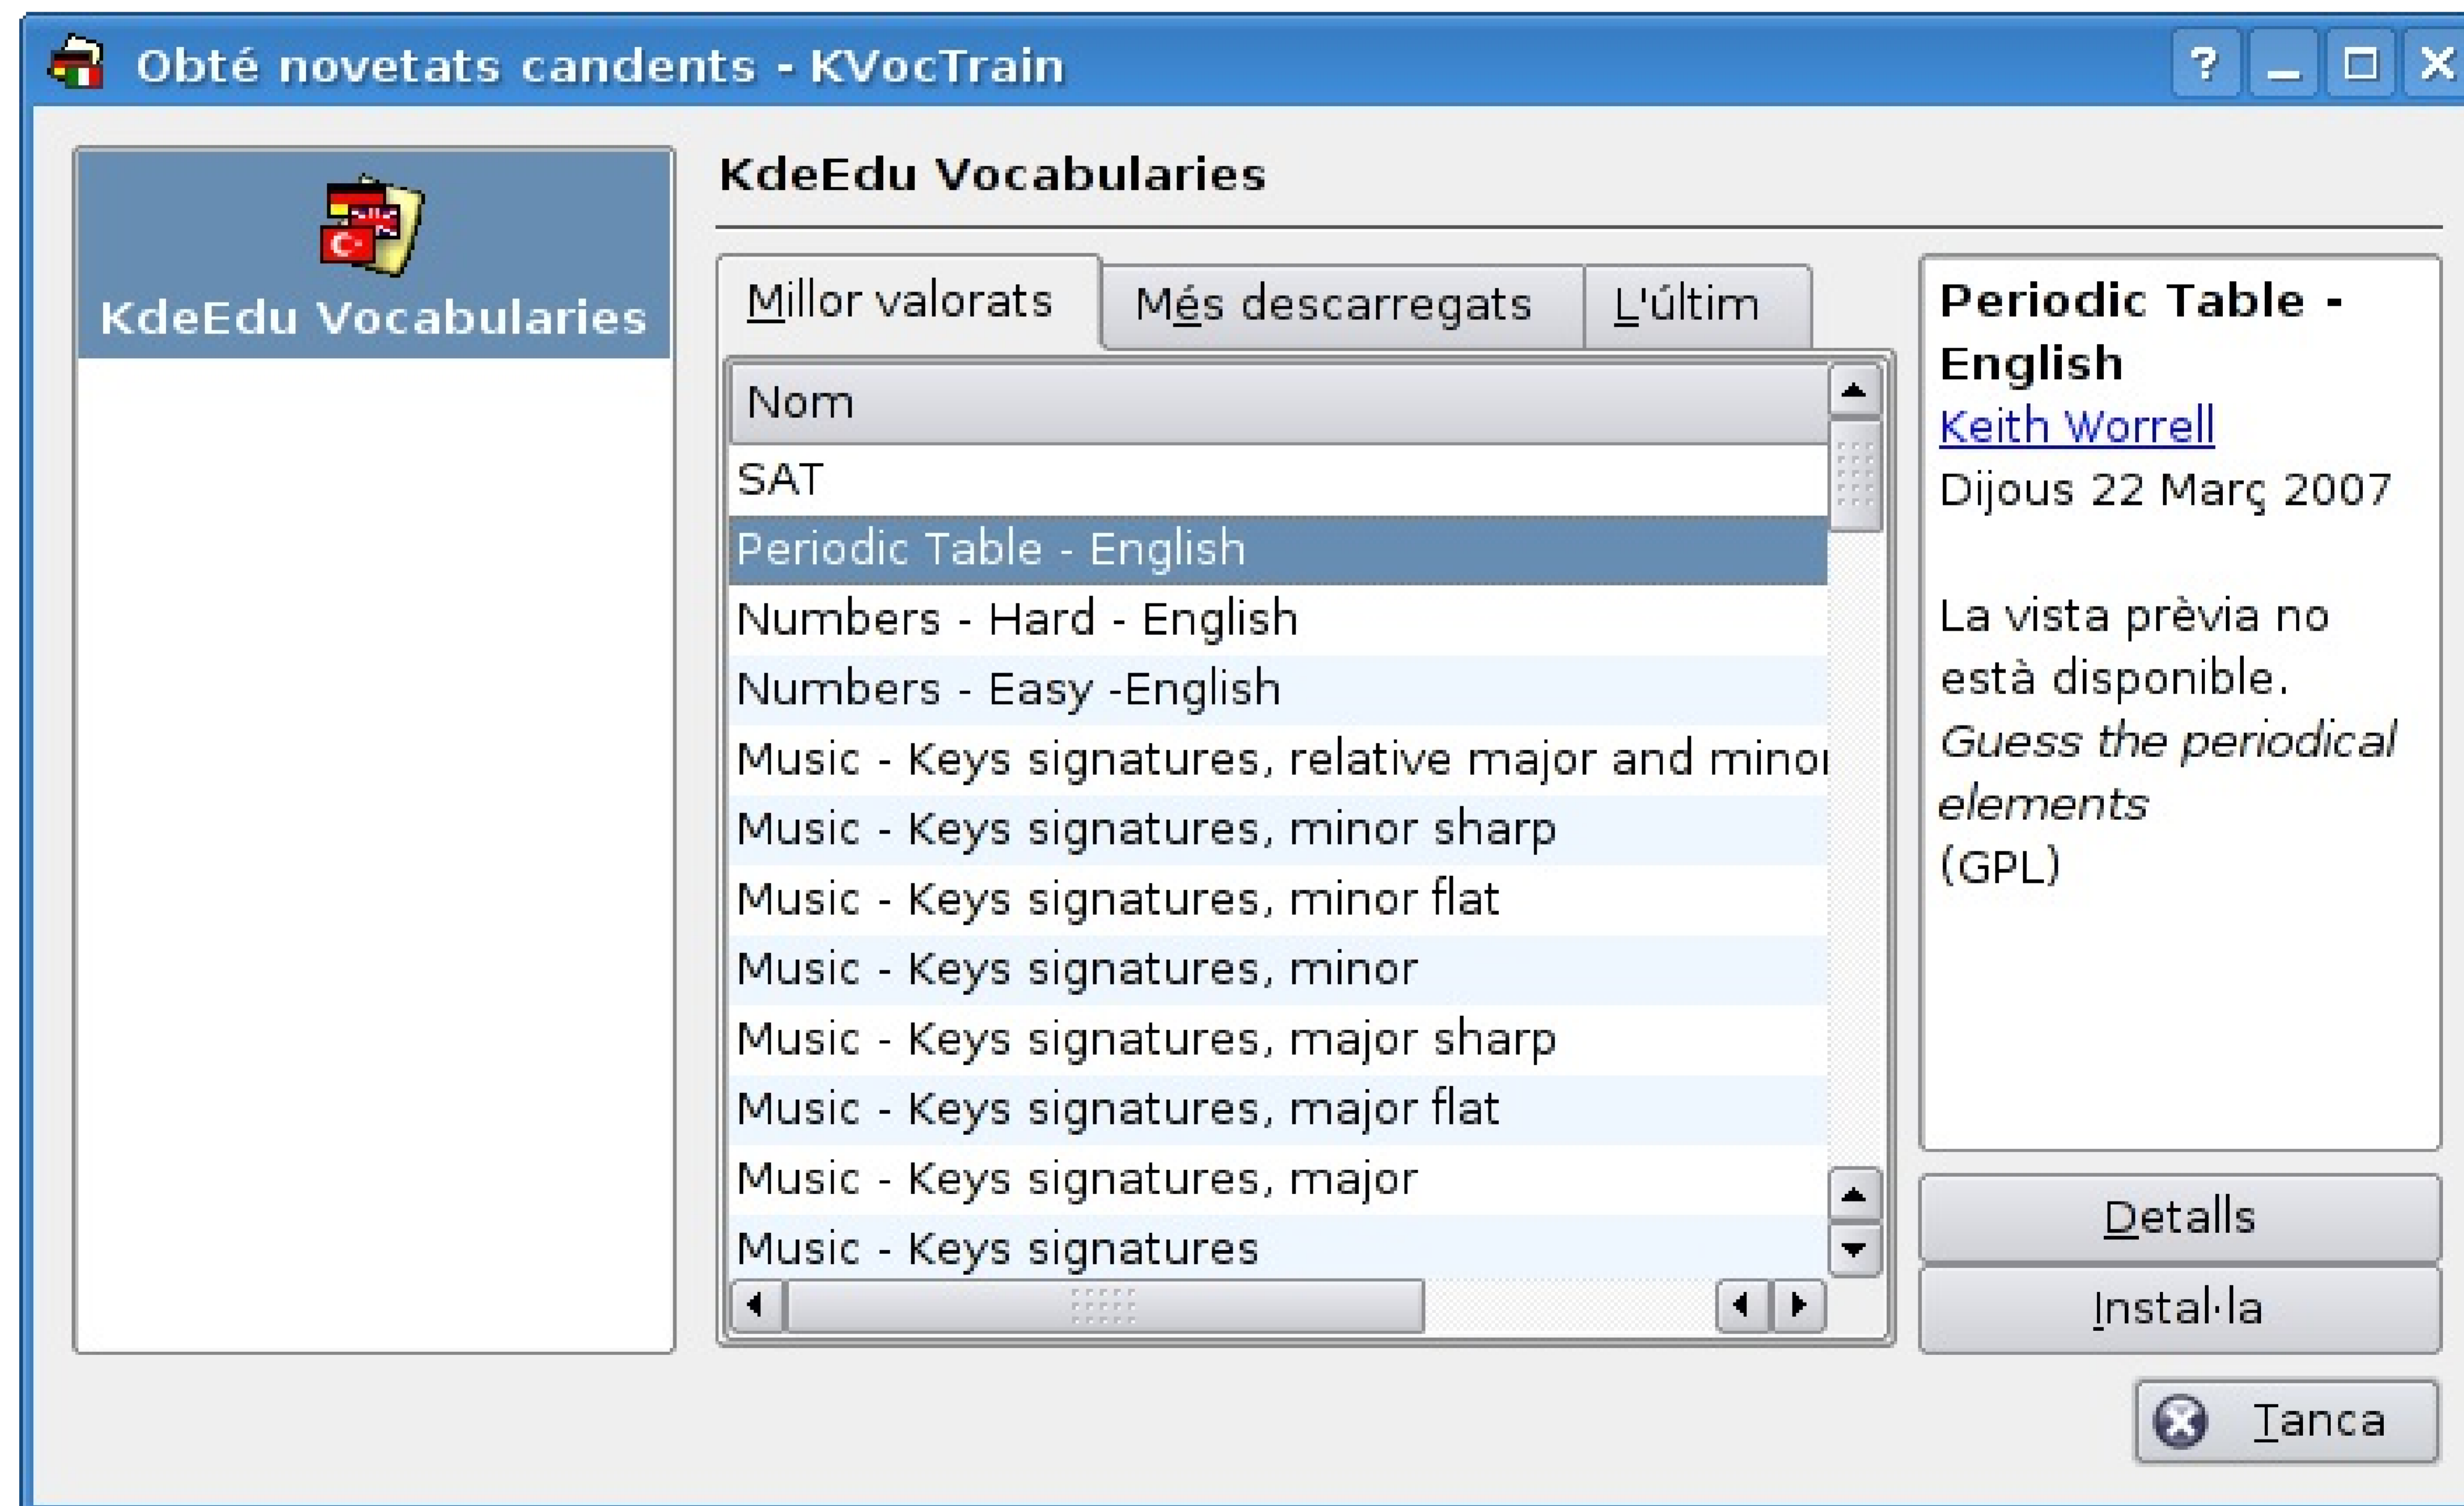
Obté novetats candents - KVocTrain

?

KdeEdu Vocabularies

KdeEdu Vocabularies

Millor valorats | Més descarregats | L'últim

| Nom |
|---|
| SAT |
| Periodic Table - English |
| Numbers - Hard - English |
| Numbers - Easy -English |
| Music - Keys signatures, relative major and minor |
| Music - Keys signatures, minor sharp |
| Music - Keys signatures, minor flat |
| Music - Keys signatures, minor |
| Music - Keys signatures, major sharp |
| Music - Keys signatures, major flat |
| Music - Keys signatures, major |
| Music - Keys signatures |

**Periodic Table - English**
Keith Worrell
Dijous 22 Març 2007

La vista prèvia no està disponible.
*Guess the periodical elements*
(GPL)

Detalls

Instal·la

Tanca